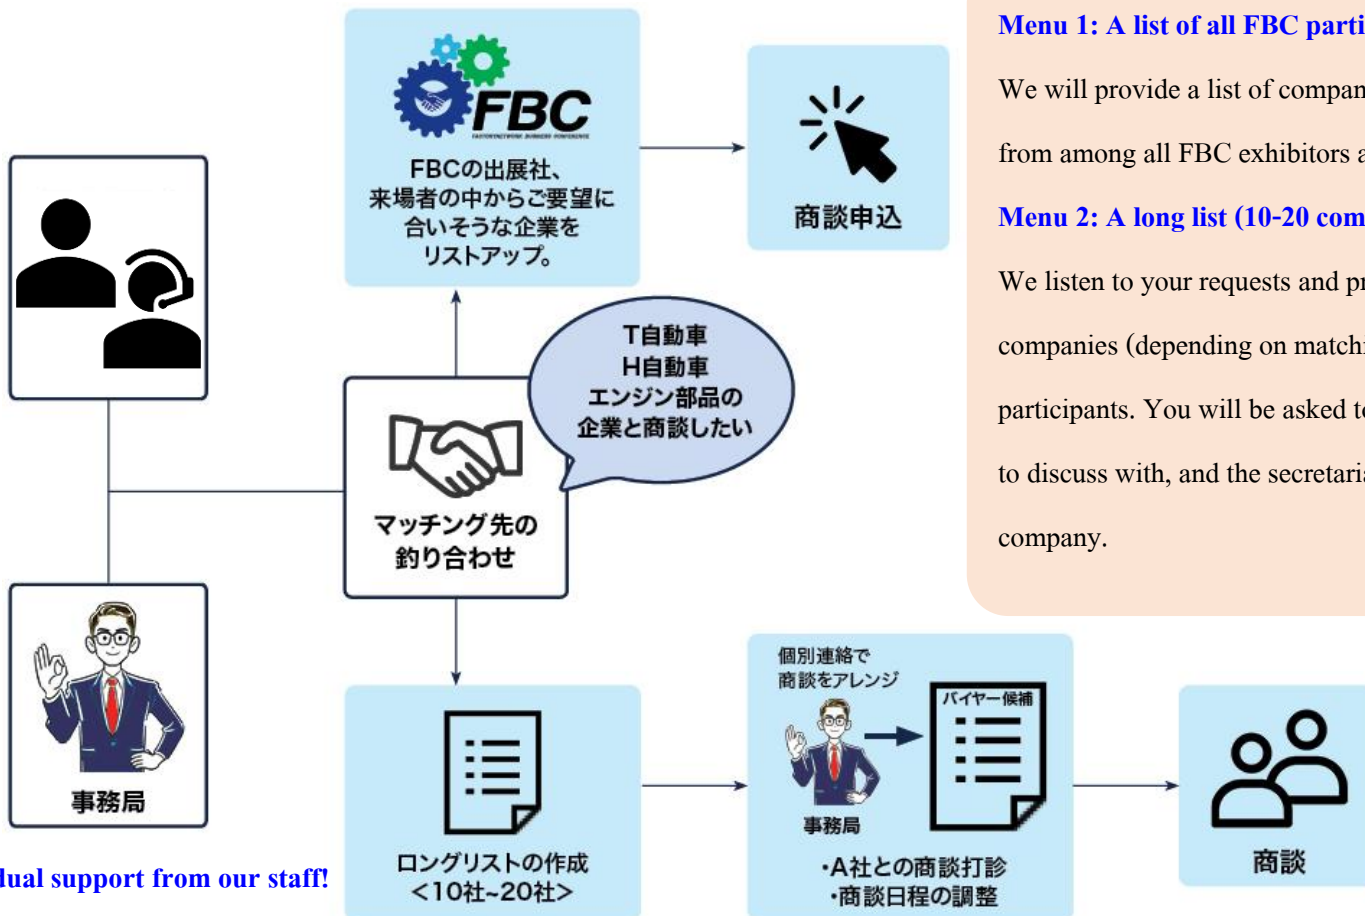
FBC
FACTORYNETWORK BUSINESS CONFERENCE

FBCの出展社、来場者の中からご要望に合いそうな企業をリストアップ。

商談申込

Menu 1: A list of all FBC parti

We will provide a list of compan from among all FBC exhibitors a

Menu 2: A long list (10-20 com

We listen to your requests and pr companies (depending on matchi participants. You will be asked t to discuss with, and the secretari company.

T自動車
H自動車
エンジン部品の
企業と商談したい

マッチング先の
釣り合わせ

事務局

dual support from our staff!

ロングリストの作成
<10社~20社>

個別連絡で
商談をアレンジ

バイヤー候補

事務局

・A社との商談打診
・商談日程の調整

商談